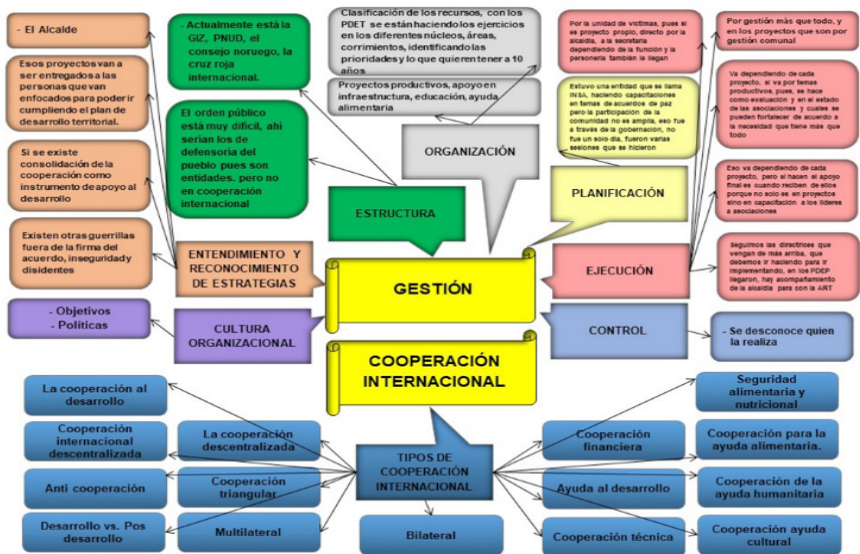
- El Alcalde

Esos proyectos van a ser entregados a las personas que van enfocados para poder ir cumpliendo el plan de desarrollo territorial.

Si se existe consolidación de la cooperación como instrumento de apoyo al desarrollo

Existen otras guerrillas fuera de la firma del acuerdo, inseguridad y disidentes

- Actualmente está la GIZ, PNUD, el consejo noruego, la cruz roja internacional.

El orden público está muy difícil, ahí serían los de defensoría del pueblo pues son entidades. pero no en cooperación internacional

Clasificación de los recursos, con los PDET se están haciendo los ejercicios en los diferentes núcleos, áreas, corrimientos, identificando las prioridades y lo que quieren tener a 10 años

Proyectos productivos, apoyo en infraestructura, educación, ayuda alimentaria

ORGANIZACIÓN

ESTRUCTURA

Por la unidad de victimas, pues si es proyecto propio, directo por la alcaldía, a la secretaria dependiendo de la función y la persona también le llegan

Estuvo una entidad que se llama INSA, haciendo capacitaciones en temas de acuerdos de paz pero la participación de la comunidad no es amplia, eso fue a través de la gobernación, no fue un solo día, fueron varias sesiones que se hicieron

Por gestión más que todo, y en los proyectos que son por gestión comunal

Va dependiendo de cada proyecto, si va por temas productivos, pues, se hace como evaluación y en el estado de las asociaciones y cuales se pueden fortalecer de acuerdo a la necesidad que tiene más que todo

Eso va dependiendo de cada proyecto, pero si hacen el apoyo final es cuando reciben de ellos porque no solo es en proyectos sino en capacitación a los líderes a asociaciones

Seguimos las directrices que vengan de más arriba, que debemos ir haciendo para ir implementando, en los PDEP llegaron, hay acompañamiento de la alcaldía para con la ART

PLANIFICACIÓN

ENTENDIMIENTO Y RECONOCIMIENTO DE ESTRATEGIAS

GESTIÓN

EJECUCIÓN

- Objetivos
- Políticas

CULTURA ORGANIZACIONAL

CONTROL

- Se desconoce quien la realiza

COOPERACIÓN INTERNACIONAL

La cooperación al desarrollo

Cooperación internacional descentralizada

Anti cooperación

Desarrollo vs. Pos desarrollo

La cooperación descentralizada

Cooperación triangular

Multilateral

TIPOS DE COOPERACIÓN INTERNACIONAL

Bilateral

Cooperación financiera

Ayuda al desarrollo

Cooperación técnica

Seguridad alimentaria y nutricional

Cooperación para la ayuda alimentaria.

Cooperación de la ayuda humanitaria

Cooperación ayuda cultural